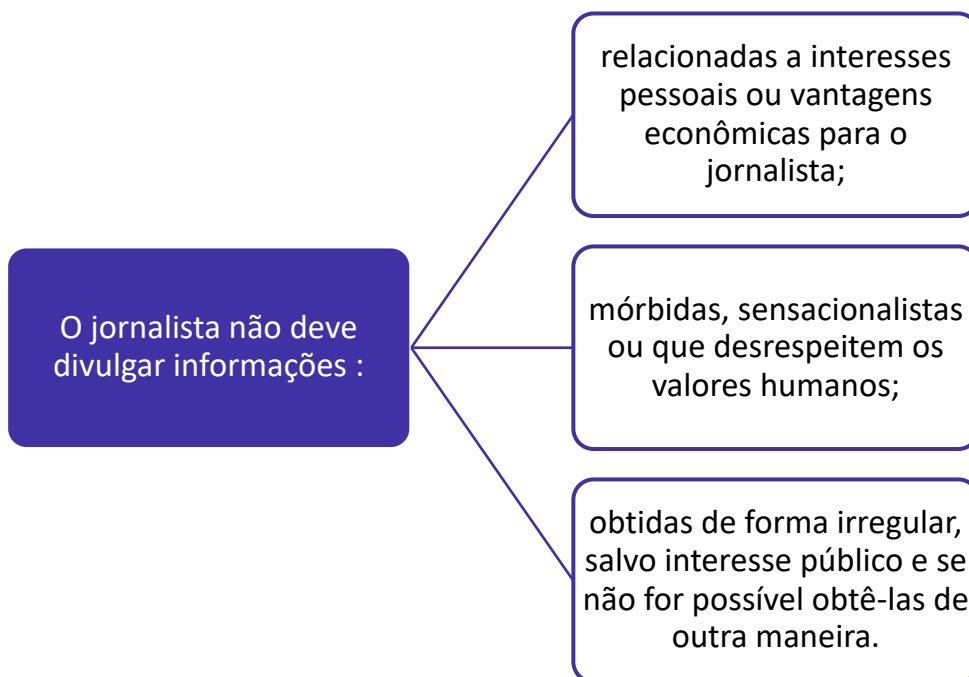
O jornalista não deve divulgar informações :

relacionadas a interesses pessoais ou vantagens econômicas para o jornalista;

mórbidas, sensacionalistas ou que desrespeitem os valores humanos;

obtidas de forma irregular, salvo interesse público e se não for possível obtê-las de outra maneira.